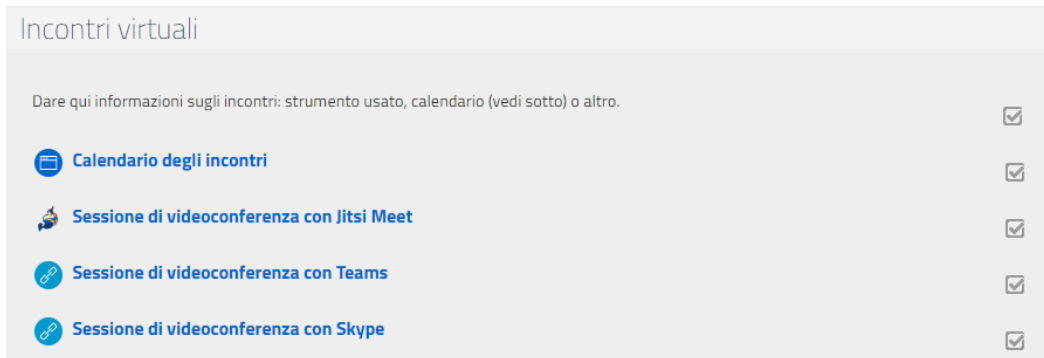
Incontri virtuali

Dare qui informazioni sugli incontri: strumento usato, calendario (vedi sotto) o altro.

Calendario degli incontri

Sessione di videoconferenza con Jitsi Meet

Sessione di videoconferenza con Teams

Sessione di videoconferenza con Skype